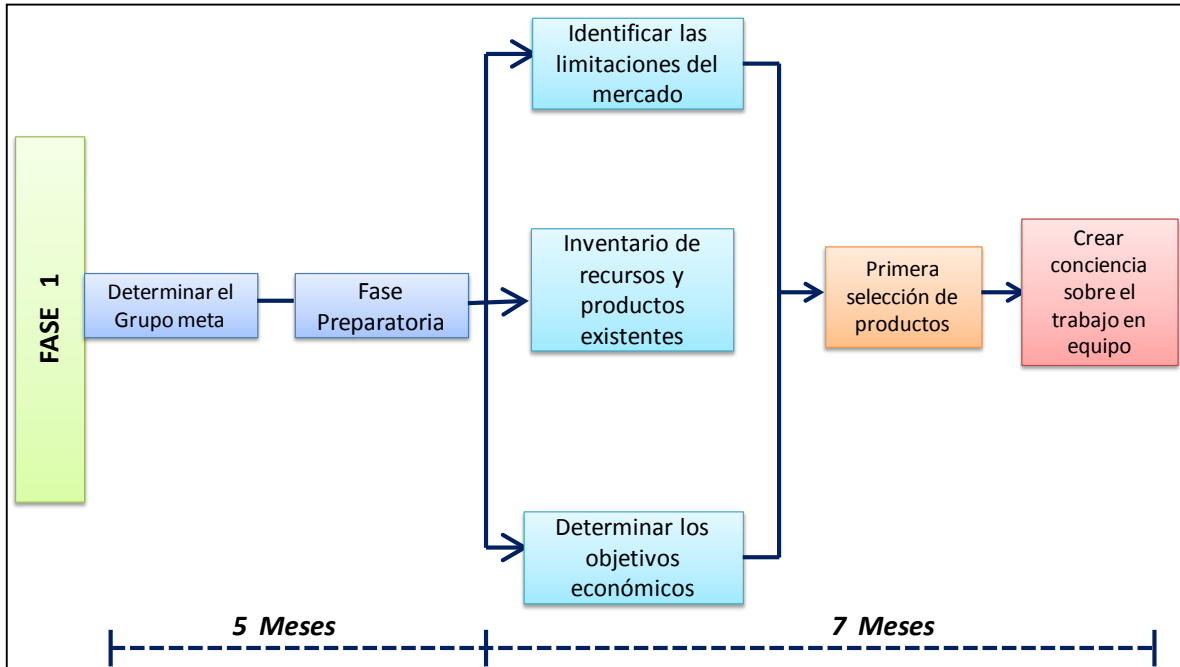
FASE 1

Determinar el Grupo meta

Fase Preparatoria

Identificar las limitaciones del mercado

Inventario de recursos y productos existentes

Determinar los objetivos económicos

Primera selección de productos

Crear conciencia sobre el trabajo en equipo

5 Meses

7 Meses